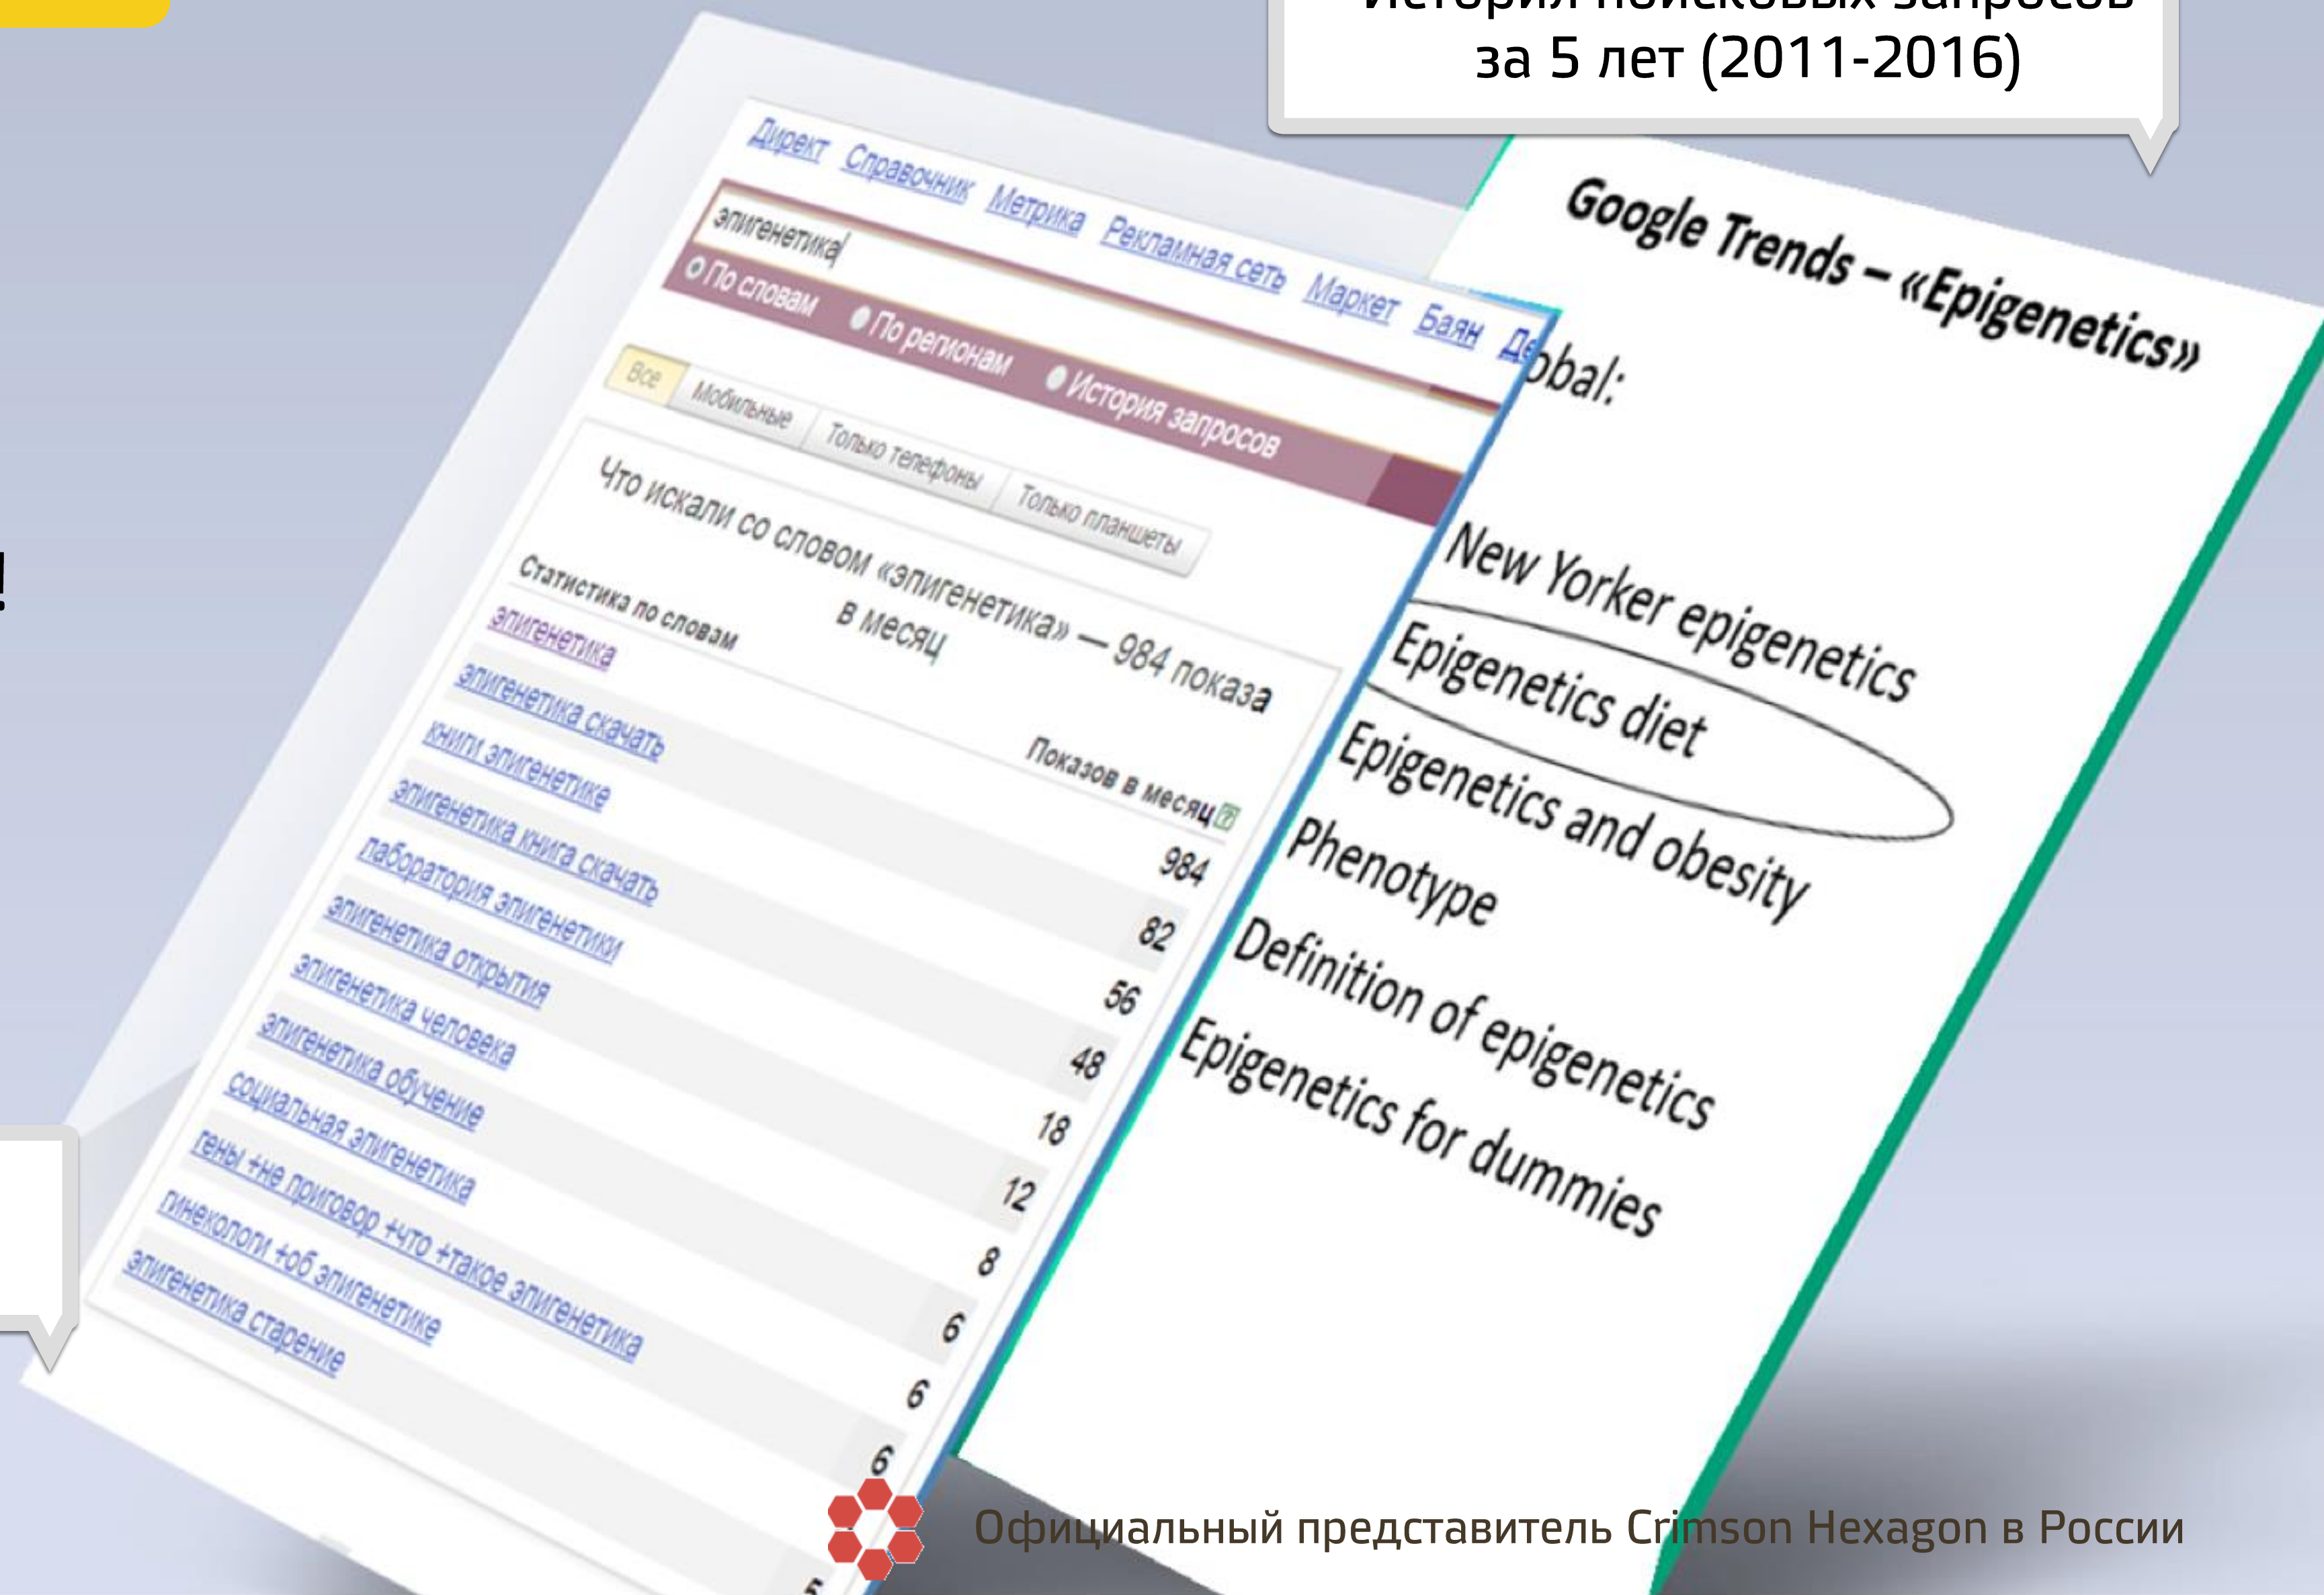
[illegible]
за 5 лет (2011-2016)

Директ Справочник Метрика Рекламная сеть Маркет Баян Д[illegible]

эпигенетика

По словам По регионам История запросов

Все Мобильные Только телефоны Только планшеты

Что искали со словом «эпигенетика» — 984 показа в месяц

| Статистика по словам | Показов в месяц |
|---|---|
| эпигенетика | 984 |
| эпигенетика скачать | 82 |
| книги эпигенетике | 56 |
| эпигенетика книга скачать | 48 |
| лаборатория эпигенетики | 18 |
| эпигенетика открытия | 12 |
| эпигенетика человека | 8 |
| эпигенетика обучение | 6 |
| социальная эпигенетика | 6 |
| гены +не приговор +что +такое эпигенетика | 6 |
| гинекологи +об эпигенетике | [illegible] |
| эпигенетика старение | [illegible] |

Google Trends – «Epigenetics»

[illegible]obal:

New Yorker epigenetics
Epigenetics diet
Epigenetics and obesity
Phenotype
Definition of epigenetics
Epigenetics for dummies

Официальный представитель Crimson Hexagon в России